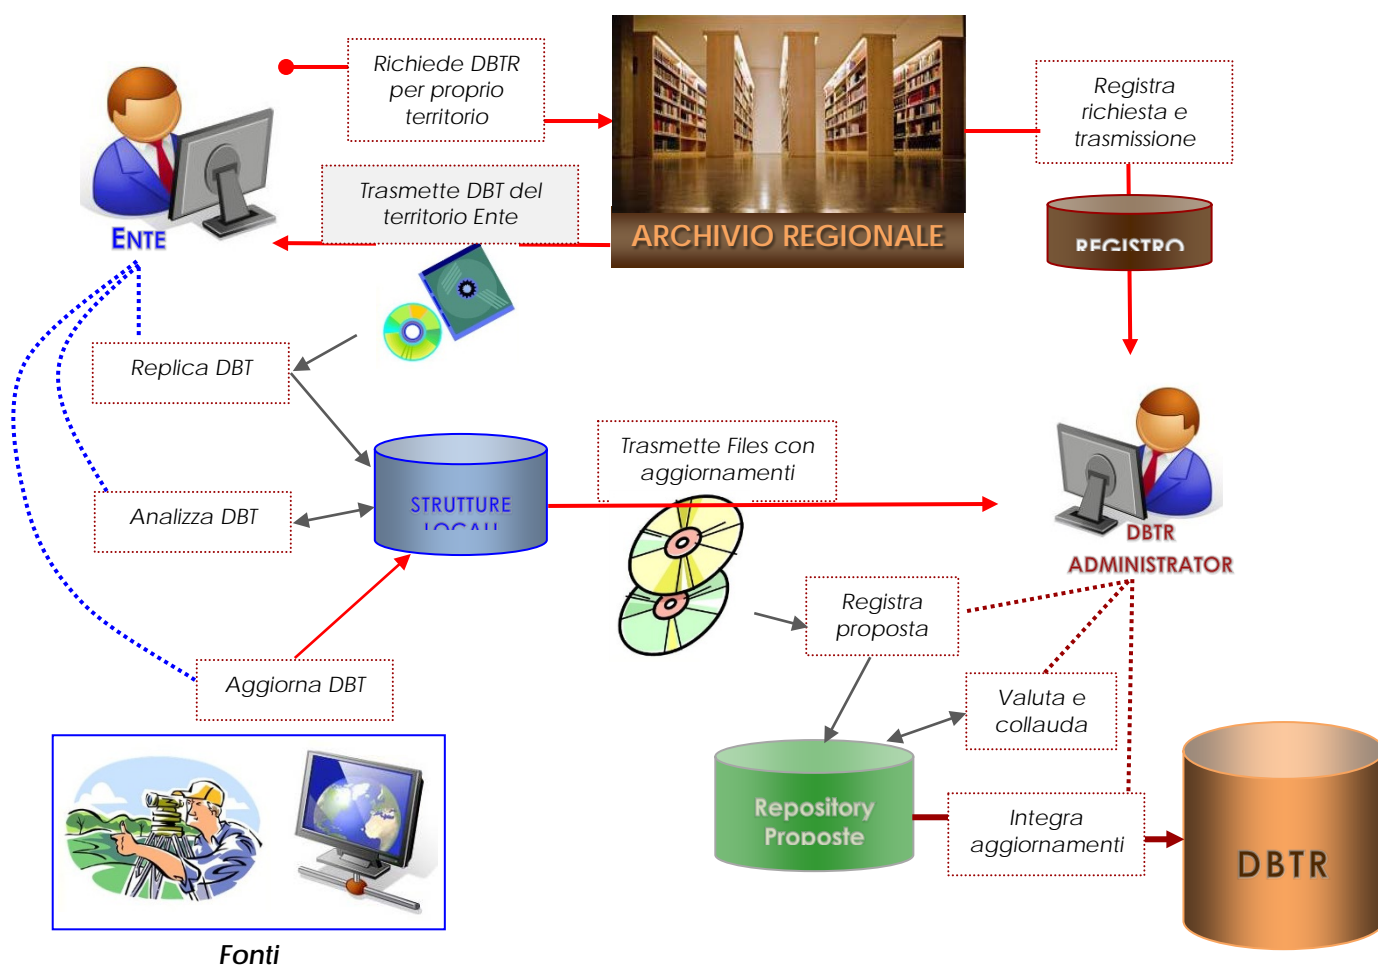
Richiede DBTR per proprio territorio

ARCHIVIO REGIONALE

Registra richiesta e trasmissione

REGISTRO

ENTE

Trasmette DBT del territorio Ente

Replica DBT

STRUTTURE LOCALI

Trasmette Files con aggiornamenti

DBTR ADMINISTRATOR

Analizza DBT

Registra proposta

Valuta e collauda

Aggiorna DBT

Repository Proposte

Integra aggiornamenti

DBTR

Fonti